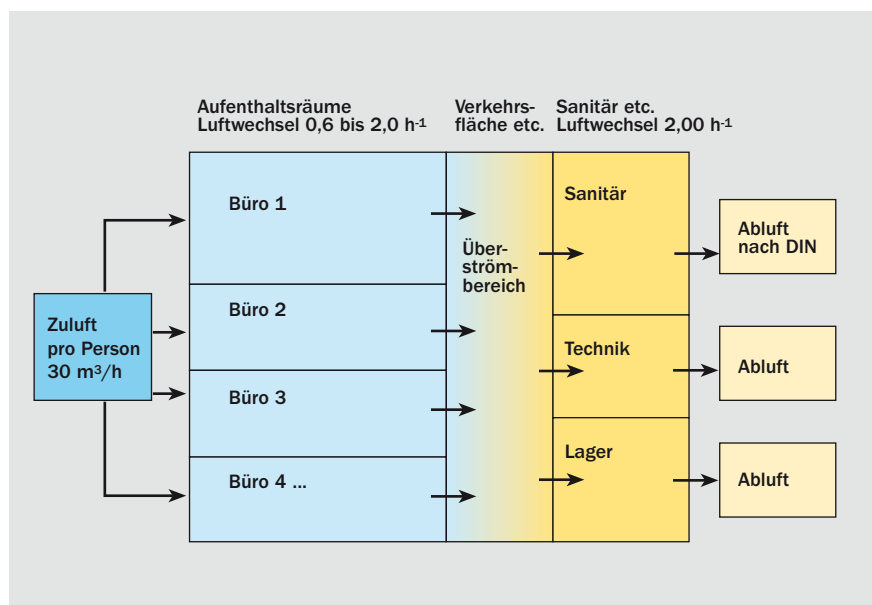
Aufenthaltsräume
Luftwechsel 0,6 bis 2,0 $h^{-1}$

Verkehrsfläche etc.

Sanitär etc.
Luftwechsel 2,00 $h^{-1}$

Zuluft
pro Person
30 $m^3/h$

Büro 1

Büro 2

Büro 3

Büro 4 ...

Überströmbereich

Sanitär

Technik

Lager

Abluft
nach DIN

Abluft

Abluft